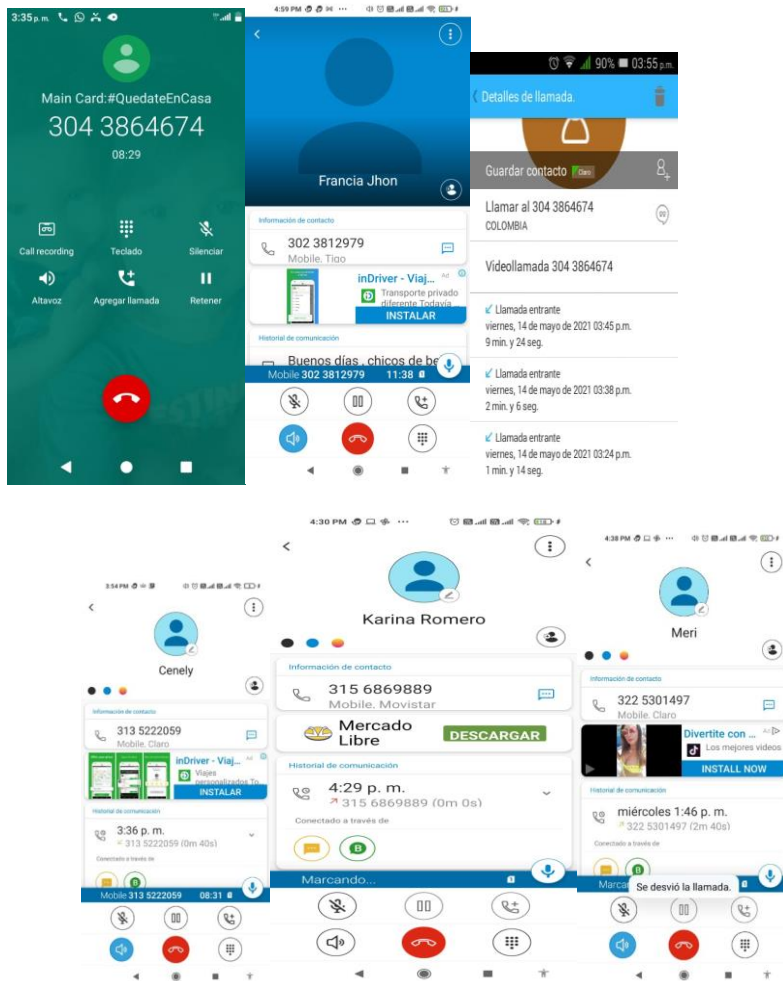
3:35 p.m.

Main Card:#QuedateEnCasa
304 3864674
08:29

Call recording
Teclado
Silenciar
Altavoz
Agregar llamada
Retener

4:59 PM

Francia Jhon

Información de contacto
302 3812979
Mobile, Tigo

inDriver - Viaj...
Transporte privado diferente Todavía
INSTALAR

Historial de comunicación
Buenos días , chicos de be

Mobile 302 3812979 11:38

90% 03:55 p.m.
Detalles de llamada.

Guardar contacto Claro

Llamar al 304 3864674
COLOMBIA

Videollamada 304 3864674

Llamada entrante
viernes, 14 de mayo de 2021 03:45 p.m.
9 min. y 24 seg.

Llamada entrante
viernes, 14 de mayo de 2021 03:38 p.m.
2 min. y 6 seg.

Llamada entrante
viernes, 14 de mayo de 2021 03:24 p.m.
1 min. y 14 seg.

3:54 PM

Cenely

Información de contacto
313 5222059
Mobile, Claro

inDriver - Viaj...
Viajes personalizados To
INSTALAR

Historial de comunicación
3:36 p. m.
313 5222059 (0m 40s)
Conectado a través de

Mobile 313 5222059 08:31

4:30 PM

Karina Romero

Información de contacto
315 6869889
Mobile, Movistar

Mercado Libre
DESCARGAR

Historial de comunicación
4:29 p. m.
315 6869889 (0m 0s)
Conectado a través de

Marcando...

4:38 PM

Meri

Información de contacto
322 5301497
Mobile, Claro

Divertite con ...
Los mejores videos
INSTALL NOW

Historial de comunicación
miércoles 1:46 p. m.
322 5301497 (2m 40s)
Conectado a través de

Marca
Se desvió la llamada.